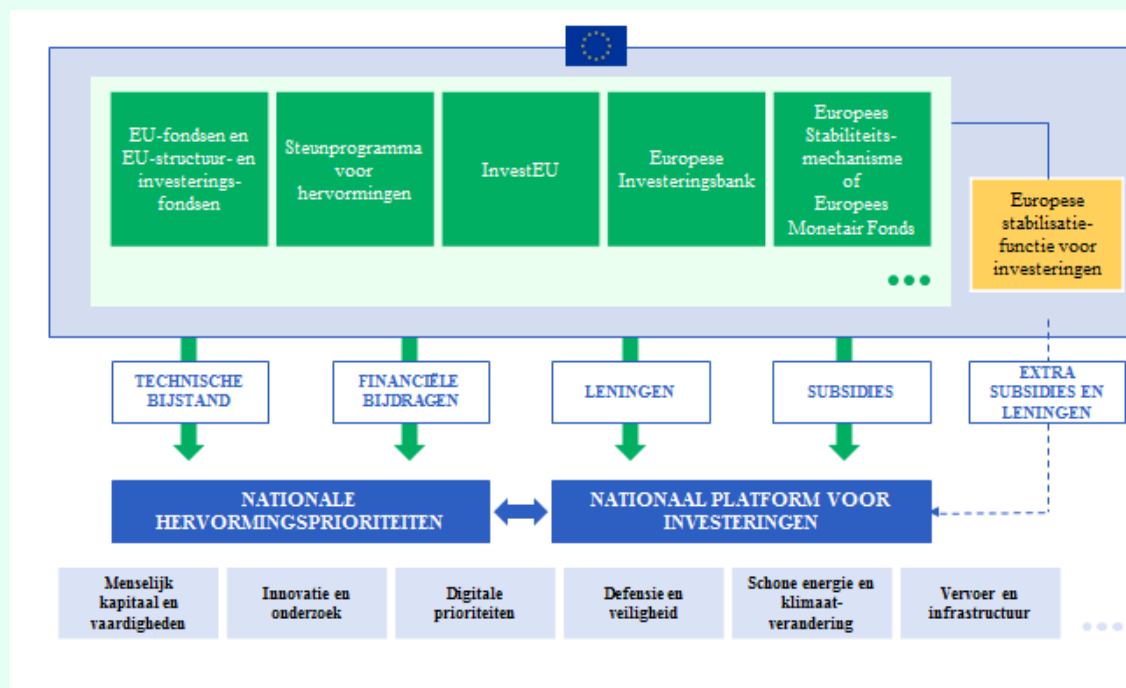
EU-fondsen en EU-structuur- en investeringsfondsen

Steunprogramma voor hervormingen

InvestEU

Europese Investeringsbank

Europees Stabiliteitsmechanisme of Europees Monetair Fonds

Europese stabilisatiefunctie voor investeringen

TECHNISCHE BIJSTAND

FINANCIËLE BIJDRAGEN

LENINGEN

SUBSIDIES

EXTRA SUBSIDIES EN LENINGEN

NATIONALE HERVORMINGSPRIORITEITEN

NATIONAAL PLATFORM VOOR INVESTERINGEN

Menselijk kapitaal en vaardigheden

Innovatie en onderzoek

Digitale prioriteiten

Defensie en veiligheid

Schone energie en klimaatverandering

Vervoer en infrastructuur